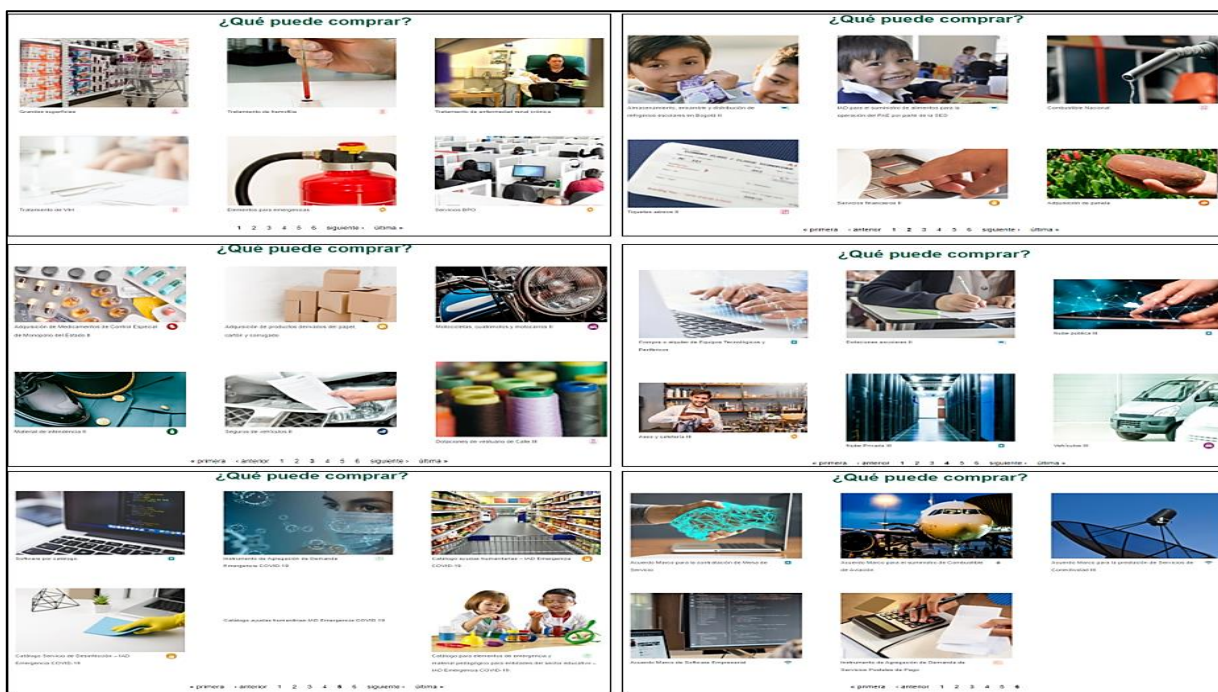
¿Qué puede comprar?

Grandes superficies

Tratamiento de hemofilia

Tratamiento de enfermedad renal crónica

Tratamiento de VIH

Elementos para emergencias

Servicios BPO

1 2 3 4 5 6 siguiente › última »

¿Qué puede comprar?

Almacenamiento, ensamble y distribución de refrigerios escolares en Bogotá II

IAD para el suministro de alimentos para la operación del PAE por parte de la SED

Combustible Nacional

Tiquetes aéreos II

Servicios financieros II

Adquisición de panela

« primera ‹ anterior 1 2 3 4 5 6 siguiente › última »

¿Qué puede comprar?

Adquisición de Medicamentos de Control Especial de Monopolio del Estado II

Adquisición de productos derivados del papel, cartón y corrugado

Motocicletas, cuatrimotos y motocarros II

Material de intendencia II

Seguros de vehículos II

Dotaciones de vestuario de Calle III

« primera ‹ anterior 1 2 3 4 5 6 siguiente › última »

¿Qué puede comprar?

Compra o alquiler de Equipos Tecnológicos y Periféricos

Dotaciones escolares II

Nube pública III

Aseo y cafetería III

Nube Privada III

Vehículos III

« primera ‹ anterior 1 2 3 4 5 6 siguiente › última »

¿Qué puede comprar?

Software por catálogo

Instrumento de Agregación de Demanda Emergencia COVID-19

Catálogo ayudas humanitarias – IAD Emergencia COVID-19

Catálogo ayudas humanitarias IAD Emergencia COVID-19

Catálogo Servicio de Desinfección – IAD Emergencia COVID-19

Catálogo para elementos de emergencia y material pedagógico para entidades del sector educativo – IAD Emergencia COVID-19

« primera ‹ anterior 1 2 3 4 5 6 siguiente › última »

¿Qué puede comprar?

Acuerdo Marco para la contratación de Mesa de Servicio

Acuerdo Marco para el suministro de Combustible de Aviación

Acuerdo Marco para la prestación de Servicios de Conectividad III

Acuerdo Marco de Software Empresarial

Instrumento de Agregación de Demanda de Servicios Postales de Pago

« primera ‹ anterior 1 2 3 4 5 6